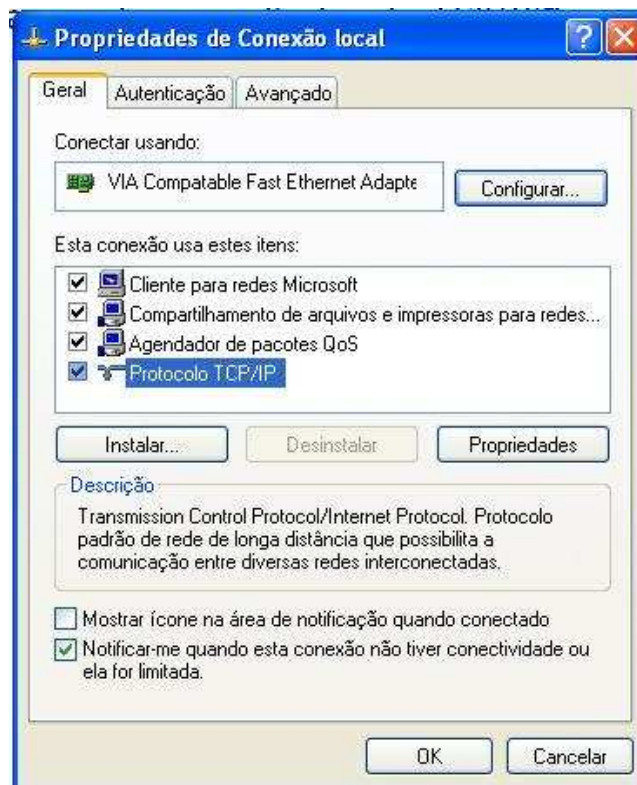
Propriedades de Conexão local

Geral | Autenticação | Avançado

Conectar usando:

VIA Compatable Fast Ethernet Adapte

Configurar...

Esta conexão usa estes itens:

Cliente para redes Microsoft
Compartilhamento de arquivos e impressoras para redes...
Agendador de pacotes QoS
Protocolo TCP/IP

Instalar... | Desinstalar | Propriedades

Descrição

Transmission Control Protocol/Internet Protocol. Protocolo padrão de rede de longa distância que possibilita a comunicação entre diversas redes interconectadas.

Mostrar ícone na área de notificação quando conectado

Notificar-me quando esta conexão não tiver conectividade ou ela for limitada.

OK | Cancelar